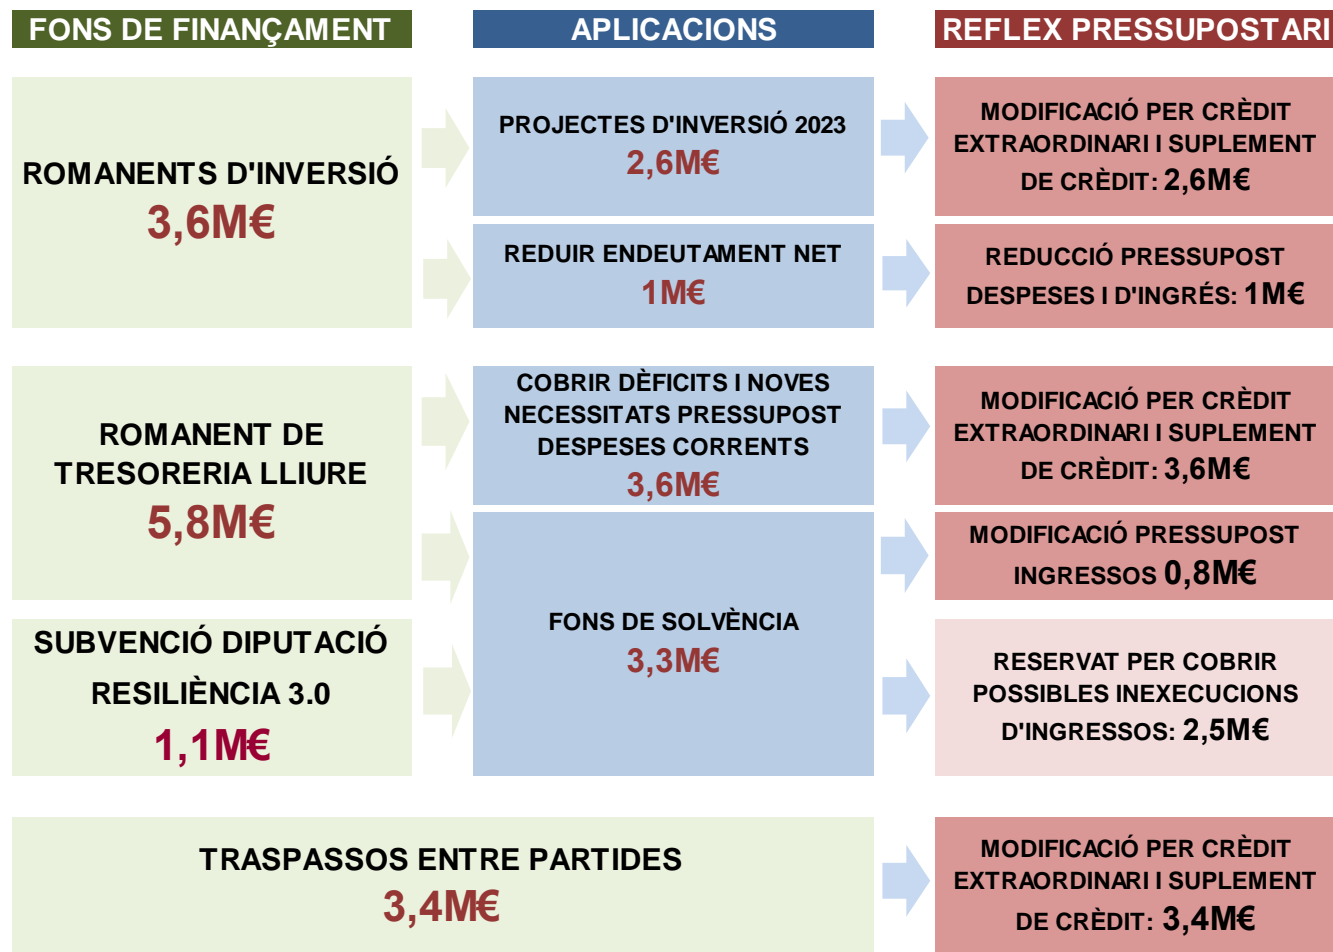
FONS DE FINANÇAMENT

APLICACIONS

REFLEX PRESSUPOSTARI

ROMANENTS D'INVERSIÓ
3,6M€

PROJECTES D'INVERSIÓ 2023
2,6M€

MODIFICACIÓ PER CRÈDIT EXTRAORDINARI I SUPLEMENT DE CRÈDIT: 2,6M€

REDUIR ENDEUTAMENT NET
1M€

REDUCCIÓ PRESSUPOST DESPESES I D'INGRÉS: 1M€

ROMANENT DE TRESORERIA LLIURE
5,8M€

COBRIR DÈFICITS I NOVES NECESSITATS PRESSUPOST DESPESES CORRENTS
3,6M€

MODIFICACIÓ PER CRÈDIT EXTRAORDINARI I SUPLEMENT DE CRÈDIT: 3,6M€

MODIFICACIÓ PRESSUPOST INGRESSOS 0,8M€

SUBVENCIÓ DIPUTACIÓ RESILIÈNCIA 3.0
1,1M€

FONS DE SOLVÈNCIA
3,3M€

RESERVAT PER COBRIR POSSIBLES INEXECUCIONS D'INGRESSOS: 2,5M€

TRASPASSOS ENTRE PARTIDES
3,4M€

MODIFICACIÓ PER CRÈDIT EXTRAORDINARI I SUPLEMENT DE CRÈDIT: 3,4M€